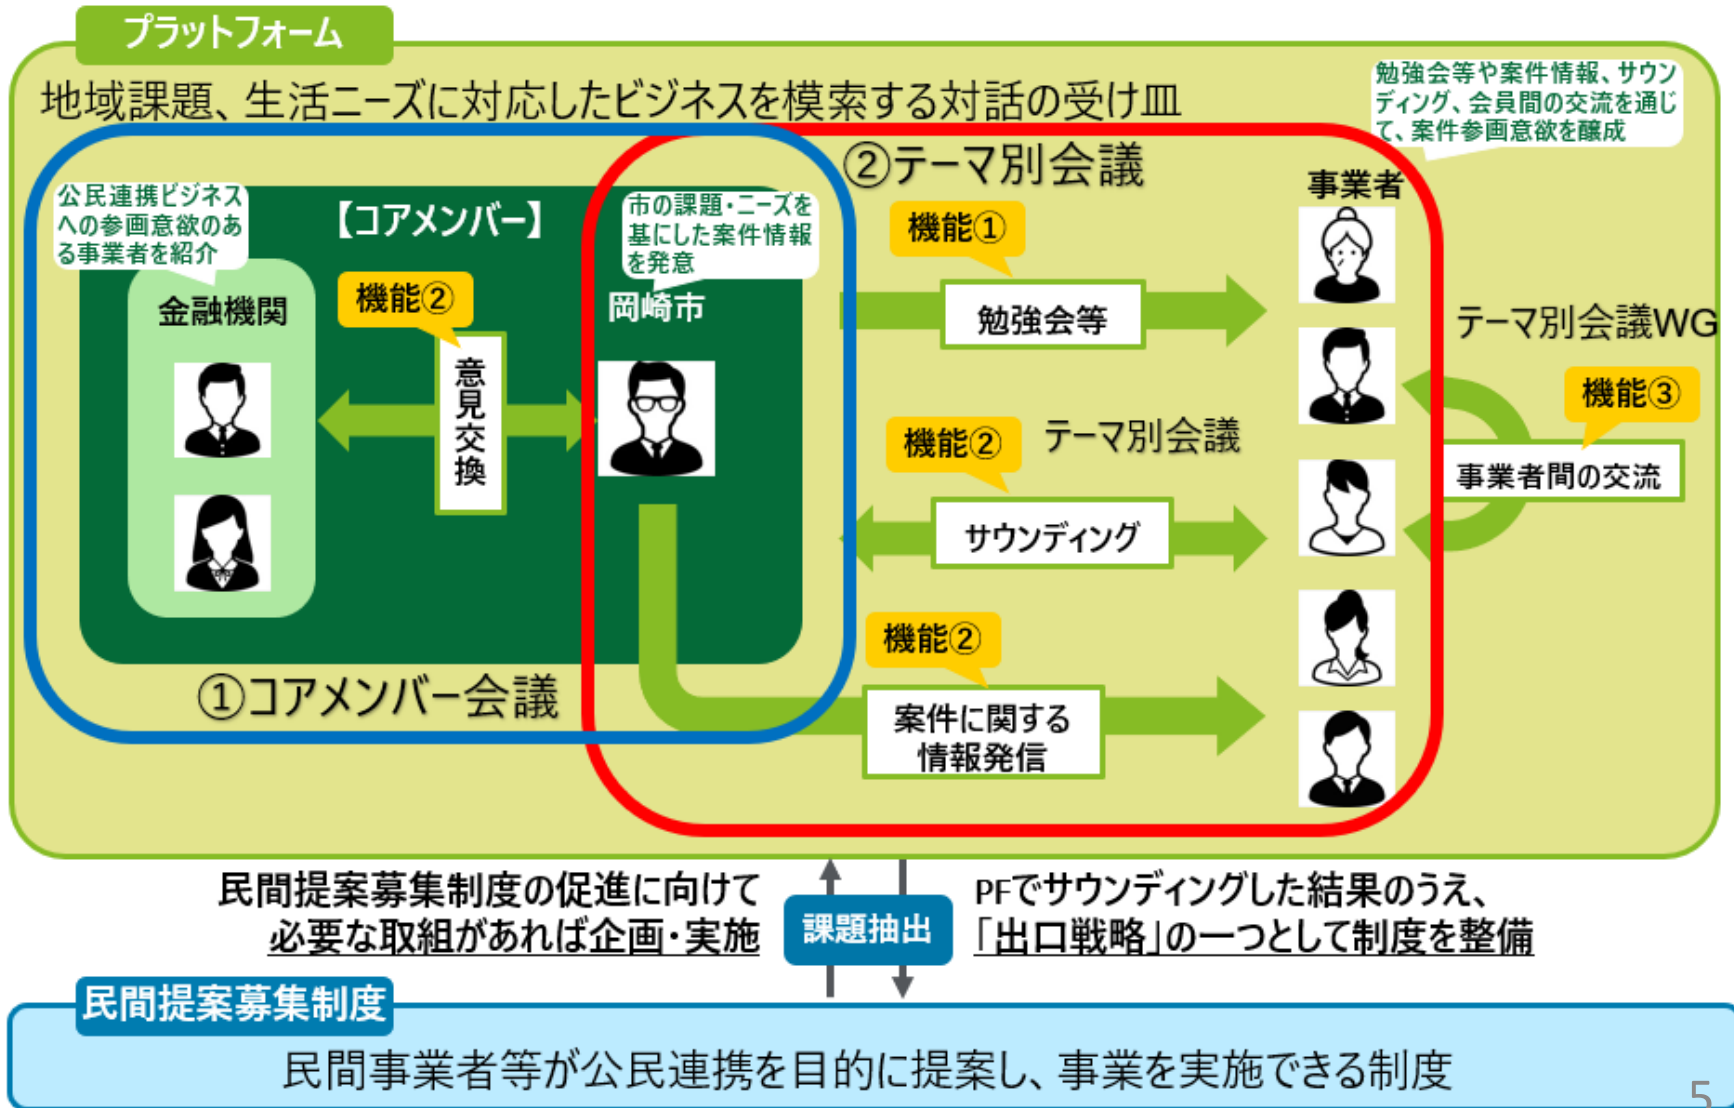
プラットフォーム

地域課題、生活ニーズに対応したビジネスを模索する対話の受け皿

勉強会等や案件情報、サウンディング、会員間の交流を通じて、案件参画意欲を醸成

②テーマ別会議

公民連携ビジネスへの参画意欲のある事業者を紹介

【コアメンバー】

市の課題・ニーズを基にした案件情報を発意

金融機関

機能②

意見交換

岡崎市

機能①

勉強会等

事業者

テーマ別会議WG

機能③

事業者間の交流

機能②

テーマ別会議

サウンディング

機能②

案件に関する情報発信

①コアメンバー会議

民間提案募集制度の促進に向けて必要な取組があれば企画・実施

課題抽出

PFでサウンディングした結果のうえ、「出口戦略」の一つとして制度を整備

民間提案募集制度

民間事業者等が公民連携を目的に提案し、事業を実施できる制度

5